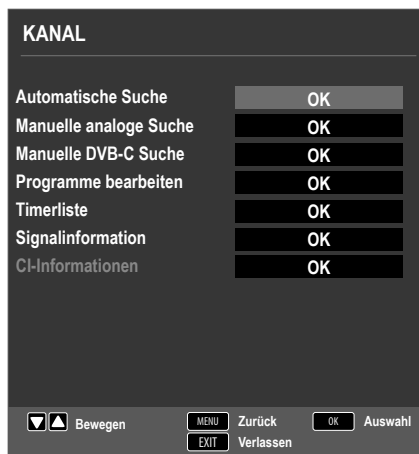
KANAL

| | |
|---|---|
| Automatische Suche | OK |
| Manuelle analoge Suche | OK |
| Manuelle DVB-C Suche | OK |
| Programme bearbeiten | OK |
| Timerliste | OK |
| Signalinformation | OK |
| CI-Informationen | OK |

Bewegen MENU Zurück OK Auswahl
EXIT Verlassen